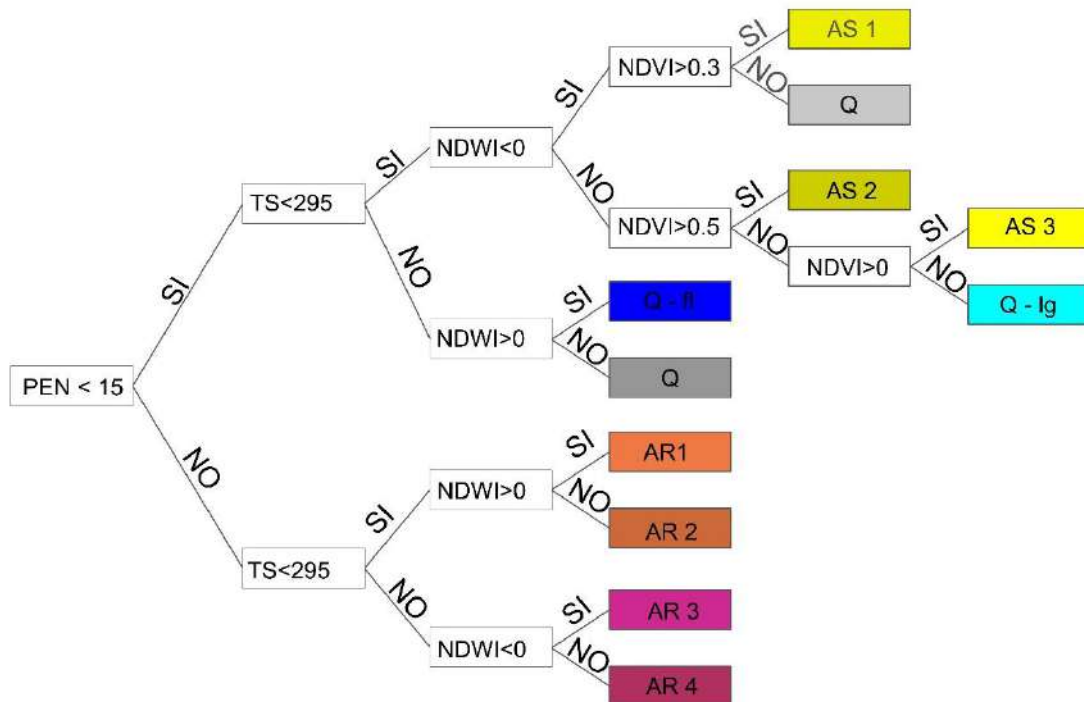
PEN < 15

SI

TS<295

SI

NDWI<0

SI

NDVI>0.3

SI

AS 1

NO

Q

NO

NDVI>0.5

SI

AS 2

NO

NDVI>0

SI

AS 3

NO

Q - lg

NO

NDWI>0

SI

Q - fl

NO

Q

NO

TS<295

SI

NDWI>0

SI

AR1

NO

AR 2

NO

NDWI<0

SI

AR 3

NO

AR 4